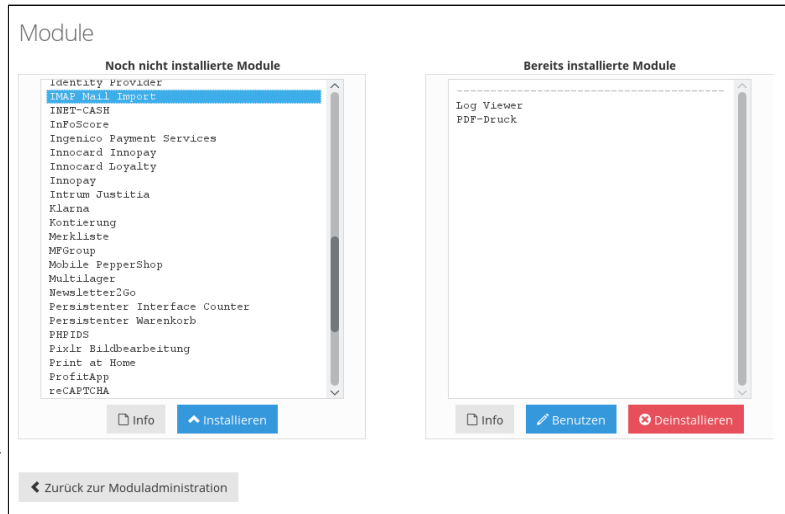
Module

Noch nicht installierte Module

Identity Provider
IMAP Mail Import
INET-CASH
InFoScore
Ingenico Payment Services
Innocard Innopay
Innocard Loyalty
Innopay
Intrum Justitia
Klarna
Kontierung
Merkliste
MFGroup
Mobile PepperShop
Multilager
Newsletter2Go
Persistenter Interface Counter
Persistenter Warenkorb
PHPIDS
Pixlr Bildbearbeitung
Print at Home
ProfitApp
reCAPTCHA

Info
Installieren

Bereits installierte Module

------------------------------------------
Log Viewer
PDF-Druck

Info
Benutzen
Deinstallieren

Zurück zur Moduladministration